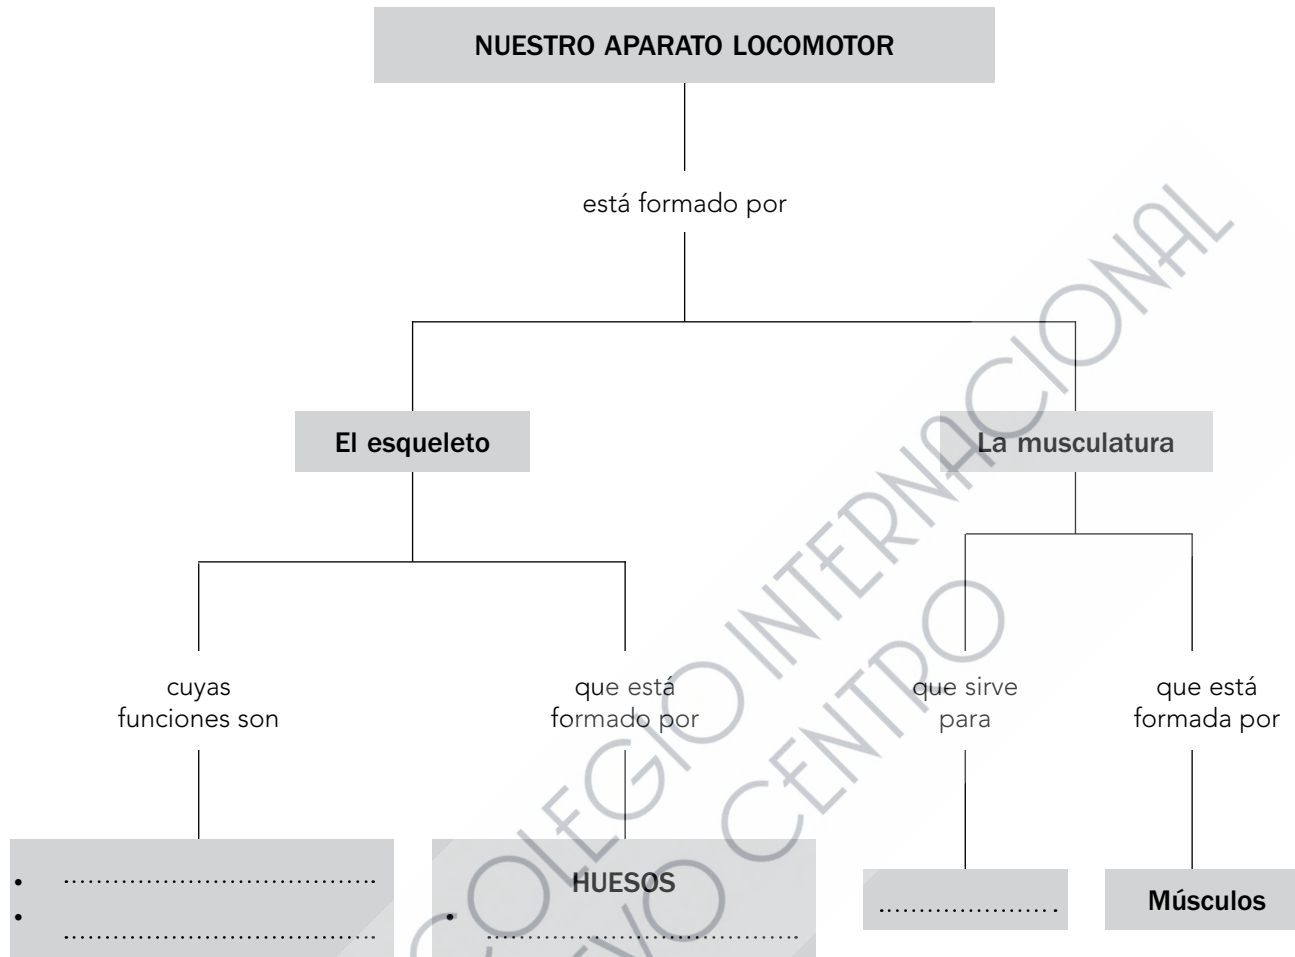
NUESTRO APARATO LOCOMOTOR

está formado por

El esqueleto

La musculatura

cuyas funciones son

que está formado por

que sirve para

que está formada por

• ……………………………….
• ……………………………….

HUESOS
• ……………………………….

…………………

Músculos

COLEGIO INTERNACIONAL NUEVO CENTRO